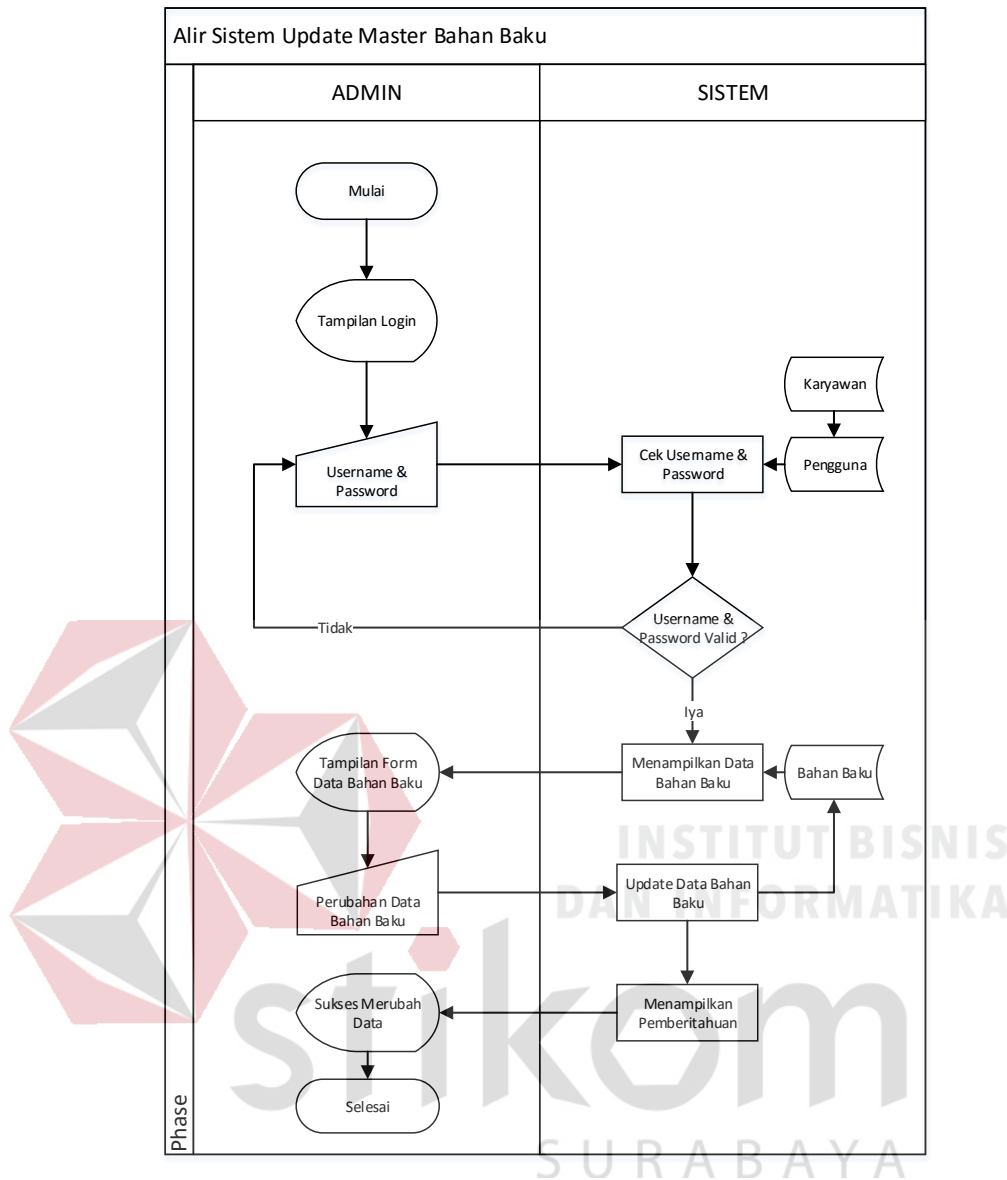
Alir Sistem Update Master Bahan Baku

ADMIN

SISTEM

Mulai

Tampilan Login

Karyawan

Username & Password

Cek Username & Password

Pengguna

Tidak

Username & Password Valid ?

Iya

Tampilan Form Data Bahan Baku

Menampilkan Data Bahan Baku

Bahan Baku

Perubahan Data Bahan Baku

Update Data Bahan Baku

Sukses Merubah Data

Menampilkan Pemberitahuan

Selesai

Phase

INSTITUT BISNIS DAN INFORMATIKA

stikom

SURABAYA